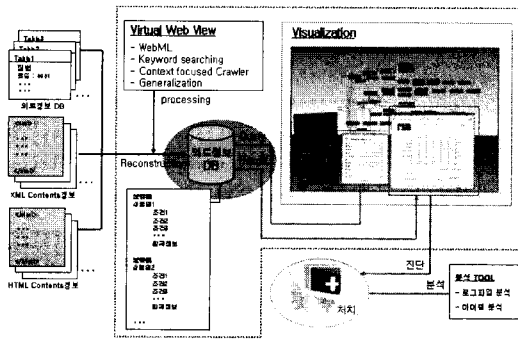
Tab1
Tab2
Tab3
질병
증상 : 부위
의료정보 DB

XML Contents정보

HTML Contents정보

Virtual Web View
- WebML
- Keyword searching
- Context focused Crawler
- Generalization

processing

Reconstructing

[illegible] DB

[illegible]
조건1
조건2
조건3
...
참고정보

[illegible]
조건1
조건2
조건3
...
참고정보

Visualization

진단

분석

처치

분석 TOOL
- 로그파일 분석
- 이미지 분석